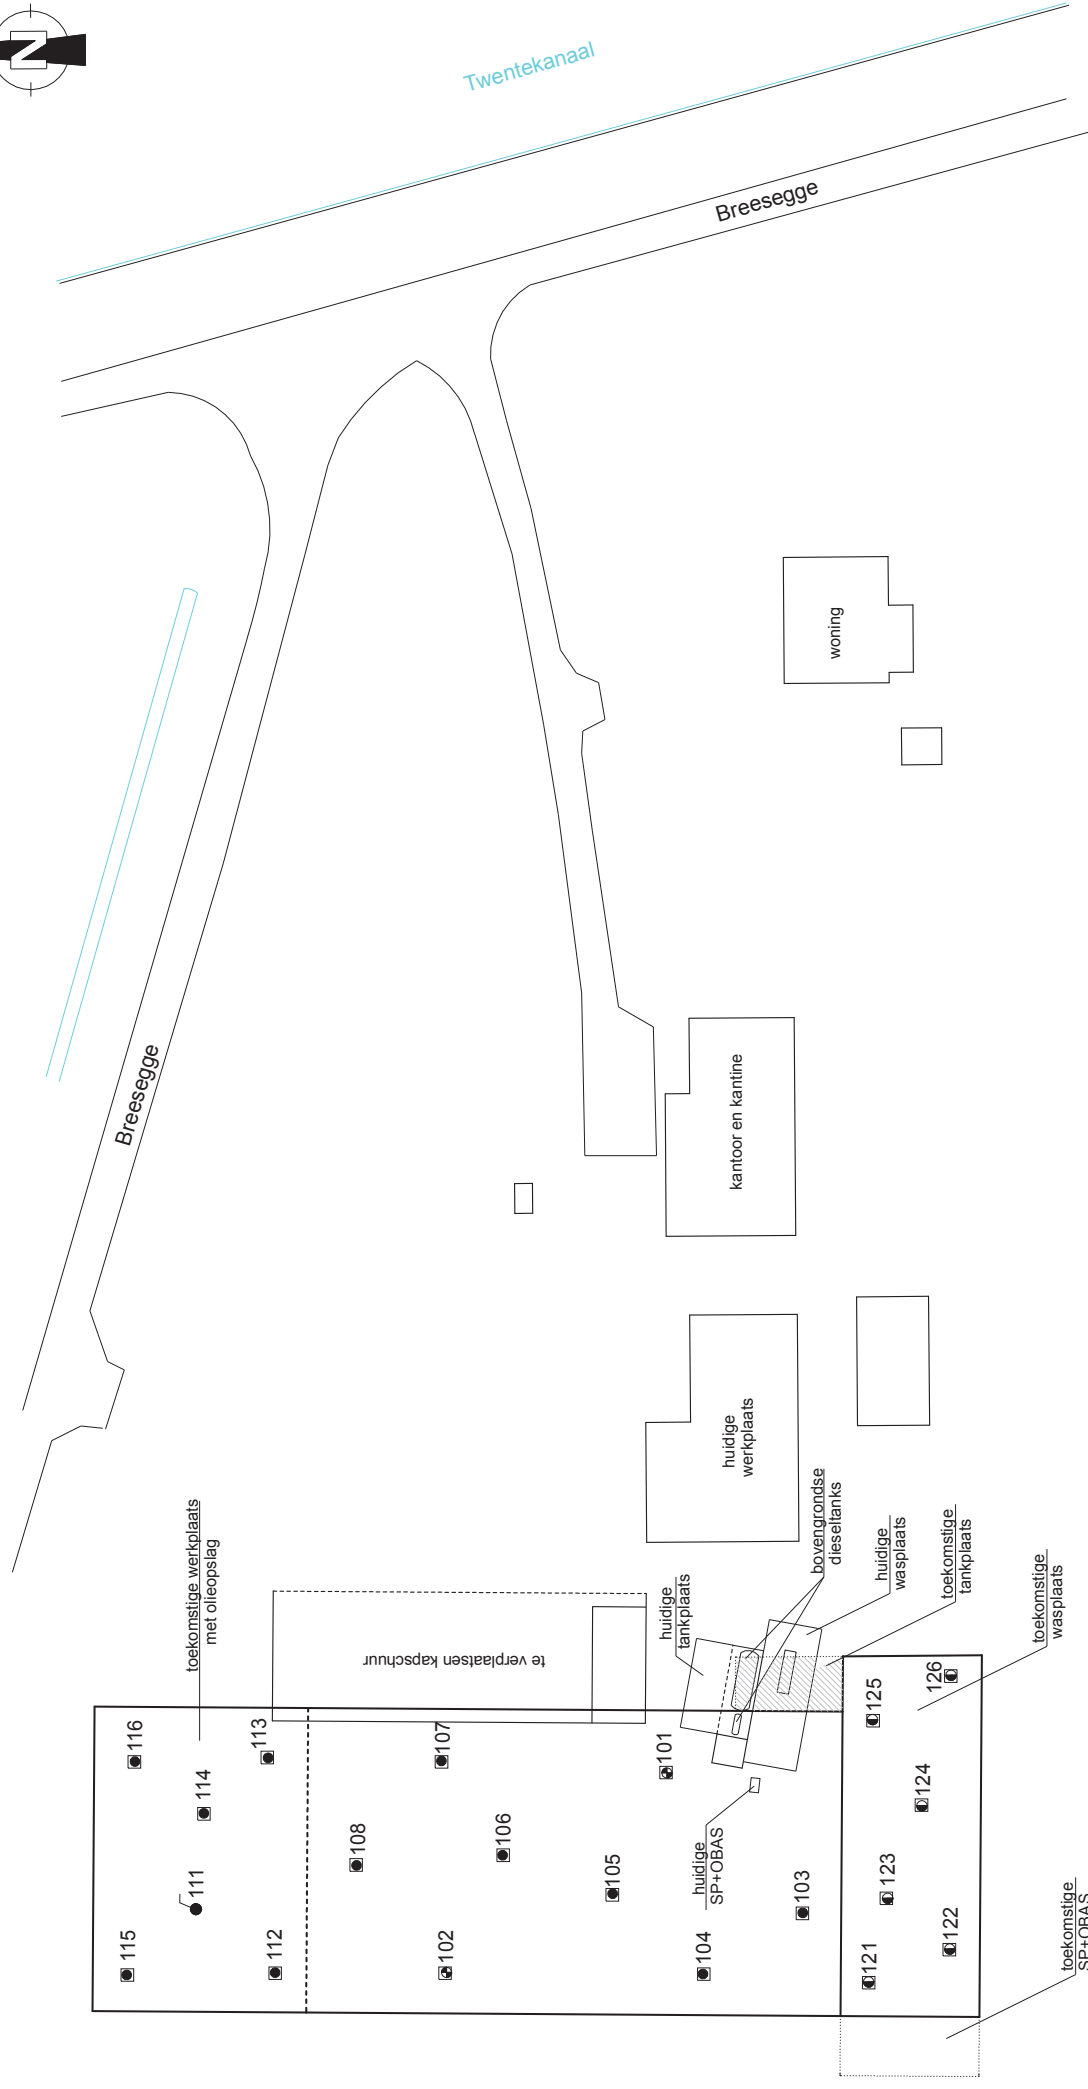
N

Twentekanaal

Breesegge

woning

Breesegge

kantoor en kantine

huidige werkplaats

bovengrondse dieseltanks

huidige wasplaats

toekomstige tankplaats

toekomstige wasplaats

huidige tankplaats

toekomstige werkplaats met olieopslag

te verplaatsen kapschuur

116

113

107

101

125

126

114

124

108

106

111

105

huidige SP+OBAS

103

123

115

112

102

104

121

122

toekomstige SP+OBAS